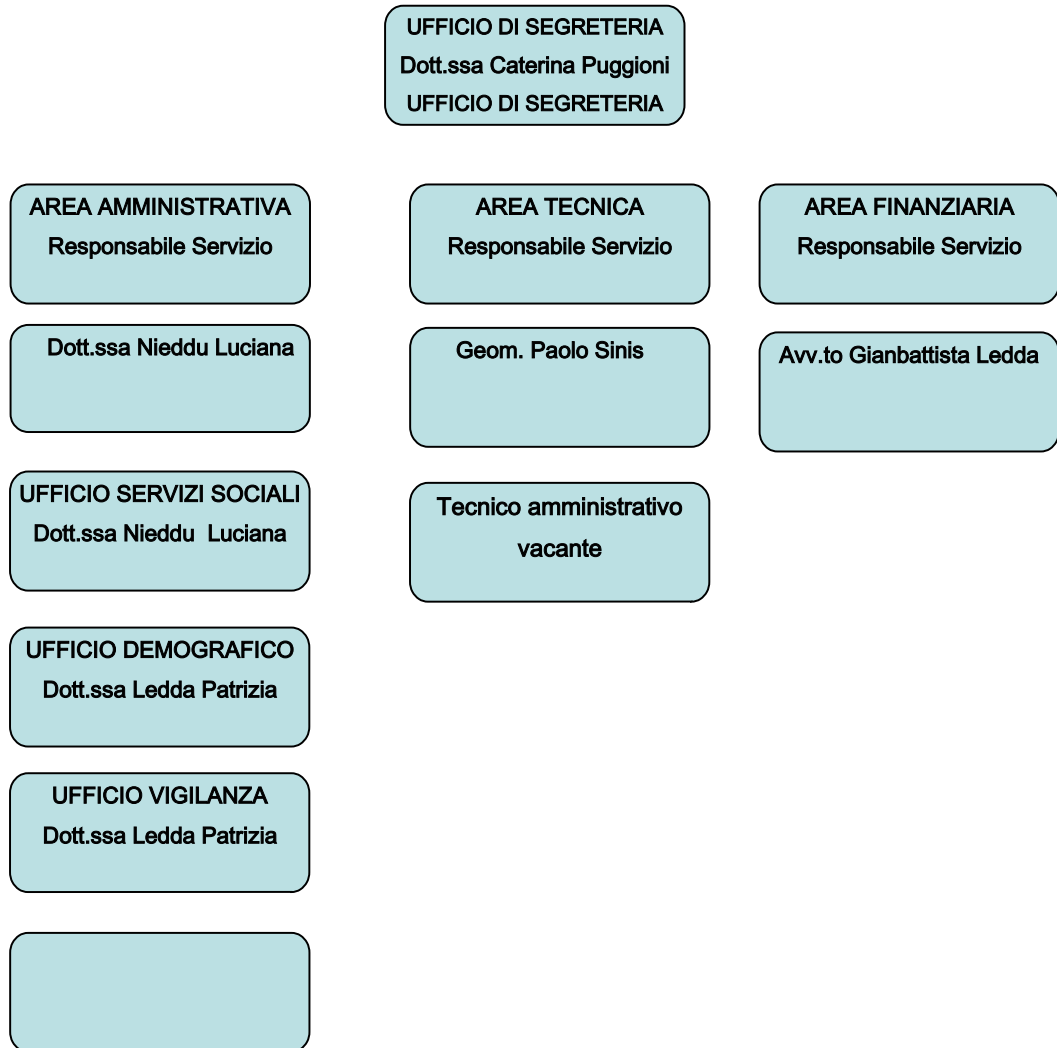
UFFICIO DI SEGRETERIA
Dott.ssa Caterina Puggioni
UFFICIO DI SEGRETERIA

AREA AMMINISTRATIVA
Responsabile Servizio

Dott.ssa Nieddu Luciana

UFFICIO SERVIZI SOCIALI
Dott.ssa Nieddu Luciana

UFFICIO DEMOGRAFICO
Dott.ssa Ledda Patrizia

UFFICIO VIGILANZA
Dott.ssa Ledda Patrizia

AREA TECNICA
Responsabile Servizio

Geom. Paolo Sinis

Tecnico amministrativo
vacante

AREA FINANZIARIA
Responsabile Servizio

Avv.to Gianbattista Ledda